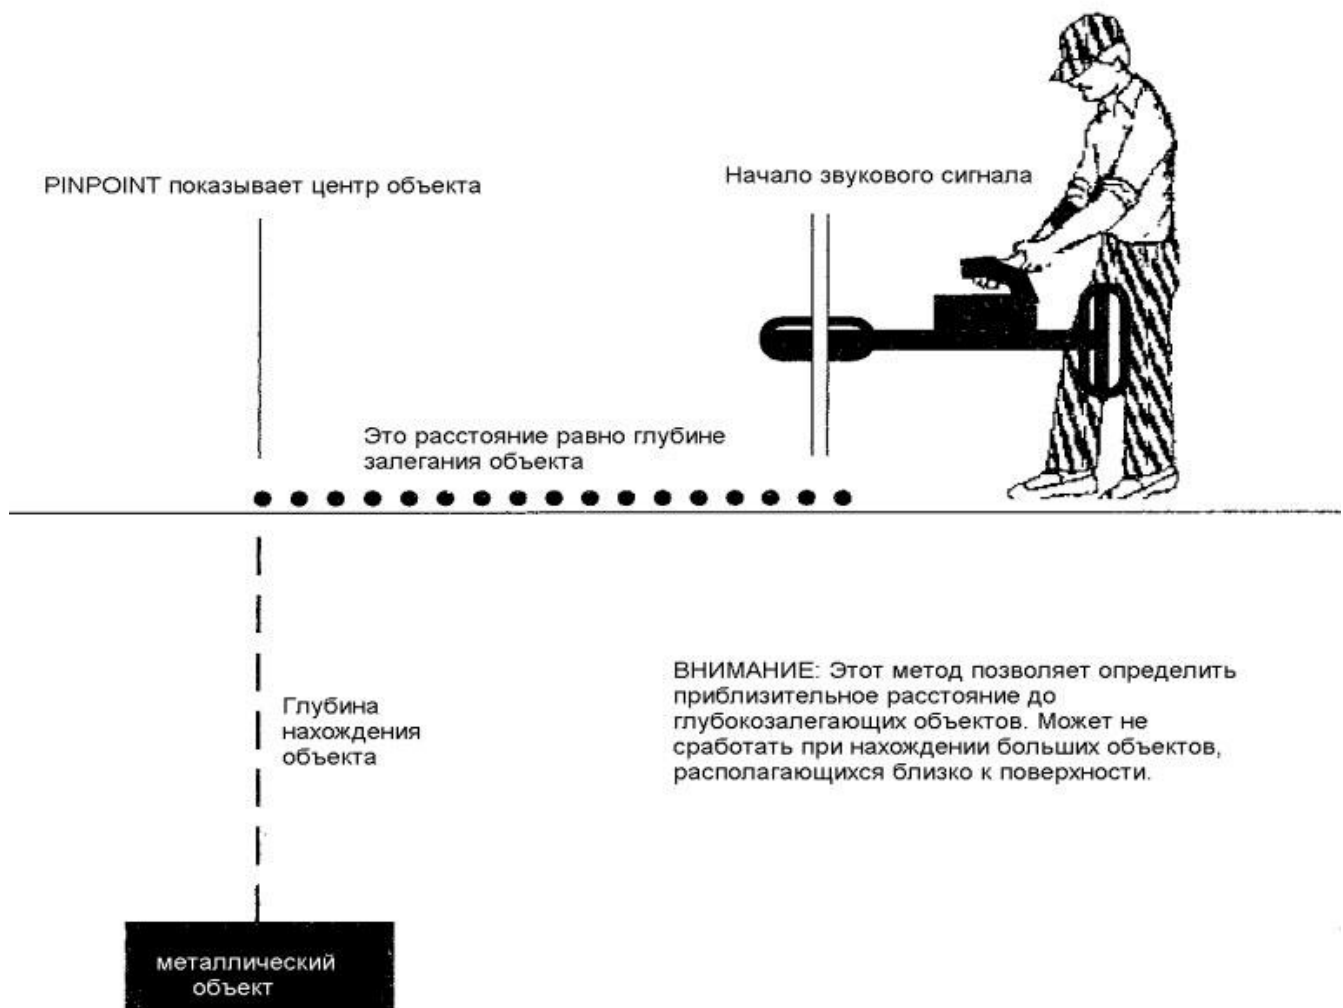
PINPOINT показывает центр объекта

Начало звукового сигнала

Это расстояние равно глубине залегания объекта

Глубина нахождения объекта

ВНИМАНИЕ: Этот метод позволяет определить приблизительное расстояние до глубокозалегающих объектов. Может не сработать при нахождении больших объектов, располагающихся близко к поверхности.

металлический объект